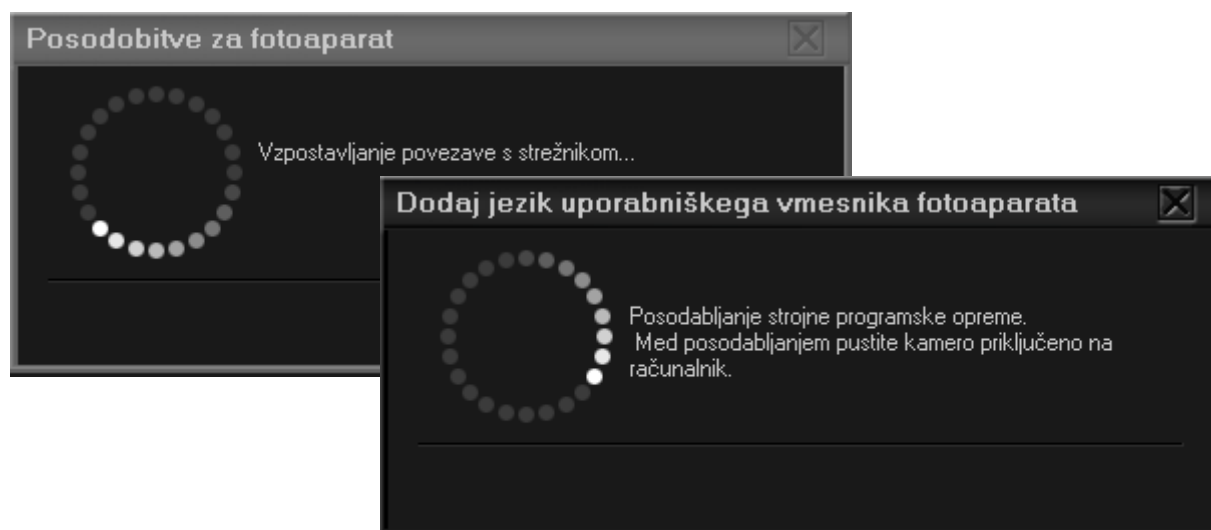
Posodobitve za fotoaparat

Vzpostavljanje povezave s strežnikom...

Dodaj jezik uporabniškega vmesnika fotoaparata

Posodabljanje strojne programske opreme.
 Med posodabljanjem pustite kamero priključeno na računalnik.